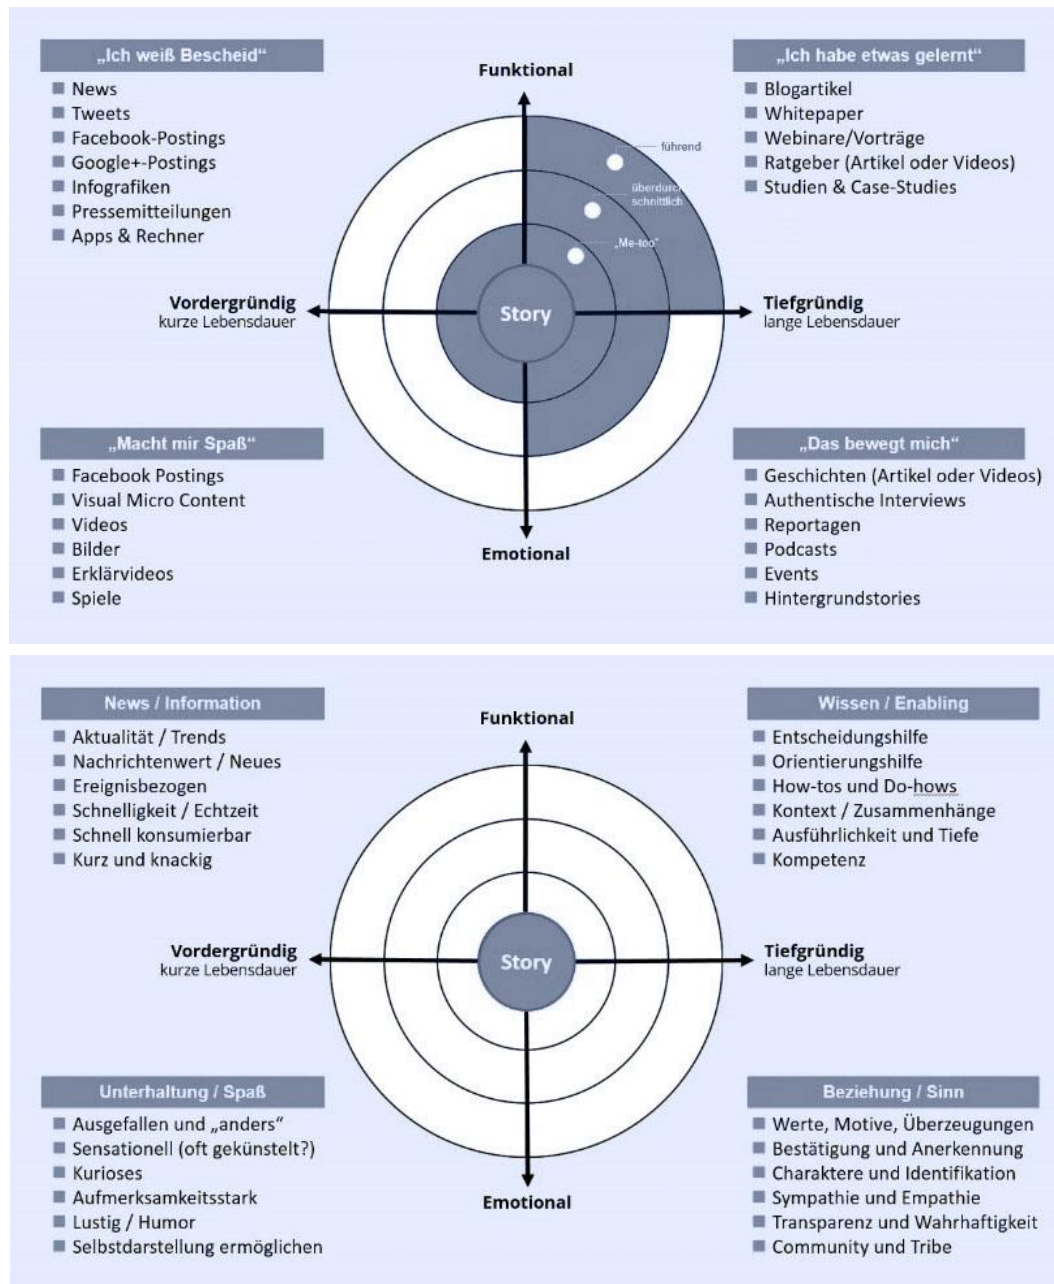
„Ich weiß Bescheid“
- News
- Tweets
- Facebook-Postings
- Google+-Postings
- Infografiken
- Pressemitteilungen
- Apps & Rechner

Funktional

„Ich habe etwas gelernt“
- Blogartikel
- Whitepaper
- Webinare/Vorträge
- Ratgeber (Artikel oder Videos)
- Studien & Case-Studies

führend

überdurchschnittlich

„Me-too“

Vordergründig
kurze Lebensdauer

Story

Tiefgründig
lange Lebensdauer

„Macht mir Spaß“
- Facebook Postings
- Visual Micro Content
- Videos
- Bilder
- Erklärvideos
- Spiele

Emotional

„Das bewegt mich“
- Geschichten (Artikel oder Videos)
- Authentische Interviews
- Reportagen
- Podcasts
- Events
- Hintergrundstories

News / Information
- Aktualität / Trends
- Nachrichtenwert / Neues
- Ereignisbezogen
- Schnelligkeit / Echtzeit
- Schnell konsumierbar
- Kurz und knackig

Funktional

Wissen / Enabling
- Entscheidungshilfe
- Orientierungshilfe
- How-tos und Do-hows
- Kontext / Zusammenhänge
- Ausführlichkeit und Tiefe
- Kompetenz

Vordergründig
kurze Lebensdauer

Story

Tiefgründig
lange Lebensdauer

Unterhaltung / Spaß
- Ausgefallen und „anders“
- Sensationell (oft gekünstelt?)
- Kurioses
- Aufmerksamkeitsstark
- Lustig / Humor
- Selbstdarstellung ermöglichen

Emotional

Beziehung / Sinn
- Werte, Motive, Überzeugungen
- Bestätigung und Anerkennung
- Charaktere und Identifikation
- Sympathie und Empathie
- Transparenz und Wahrhaftigkeit
- Community und Tribe